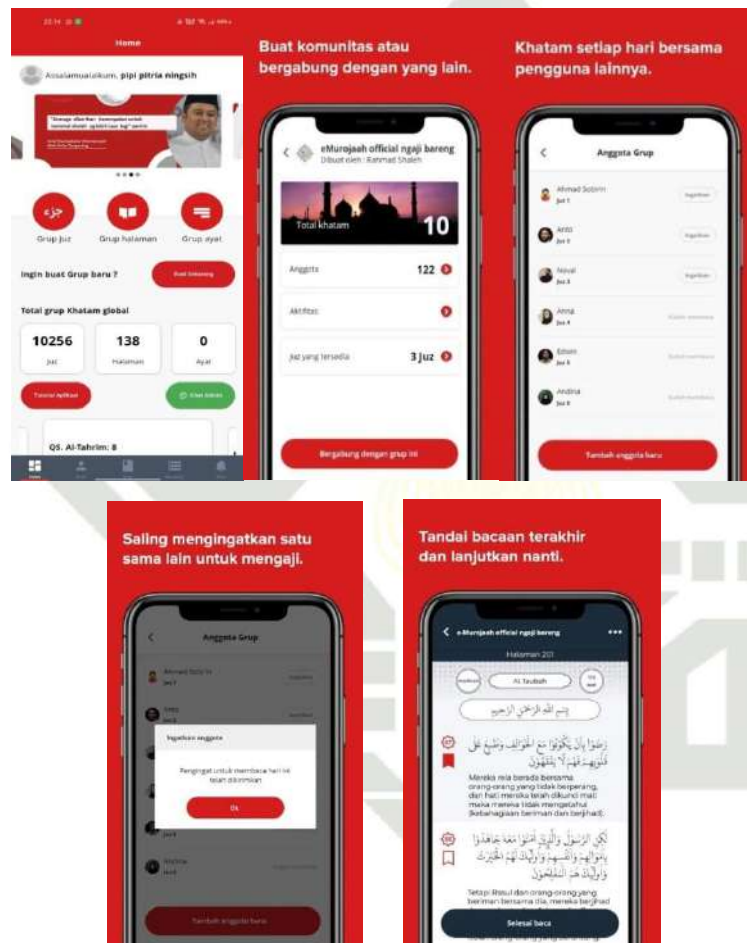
22.14

Home

Assalamualaikum, pipi pitria ningsih

"Sebaik-baik kalian adalah orang yang belajar Al-Qur'an dan mengajarkannya"

Grup Juz

Grup halaman

Grup ayat

Ingin buat Grup baru ?

Buat Sekarang

Total grup Khatam global

10256
Juz

138
Halaman

0
Ayat

Tutorial Aplikasi

QS. Al-Tahrim: 8

Buat komunitas atau bergabung dengan yang lain.

eMurojaah official ngaji bareng
Dibuat oleh : Rahmad Shaleh

Total khatam
10

Anggota
122

Aktifitas

Juz yang tersedia
3 Juz

Bergabung dengan grup ini

Khatam setiap hari bersama pengguna lainnya.

Anggota Grup

Ahmad Sobirin
Juz 1

Anto
Juz 1

Noval
Juz 3

Anna
Juz 4

Edwin
Juz 5

Andina
Juz 6

Tambah anggota baru

Saling mengingatkan satu sama lain untuk mengaji.

Anggota Grup

Ingatkan anggota

Pengingat untuk membaca hari ini telah dikirimkan

Ok

Tambah anggota baru

Tandai bacaan terakhir dan lanjutkan nanti.

eMurojaah official ngaji bareng

Halaman 201

At Taubah

بِسْمِ اللَّهِ الرَّحْمَٰنِ الرَّحِيمِ

Mereka rela berada bersama orang-orang yang tidak berperang, dan hati mereka telah dikunci mati maka mereka tidak mengetahui (kebahagiaan beriman dan berjihad).

Tetapi Rasul dan orang-orang yang beriman bersama dia, mereka berjihad

Selesai baca